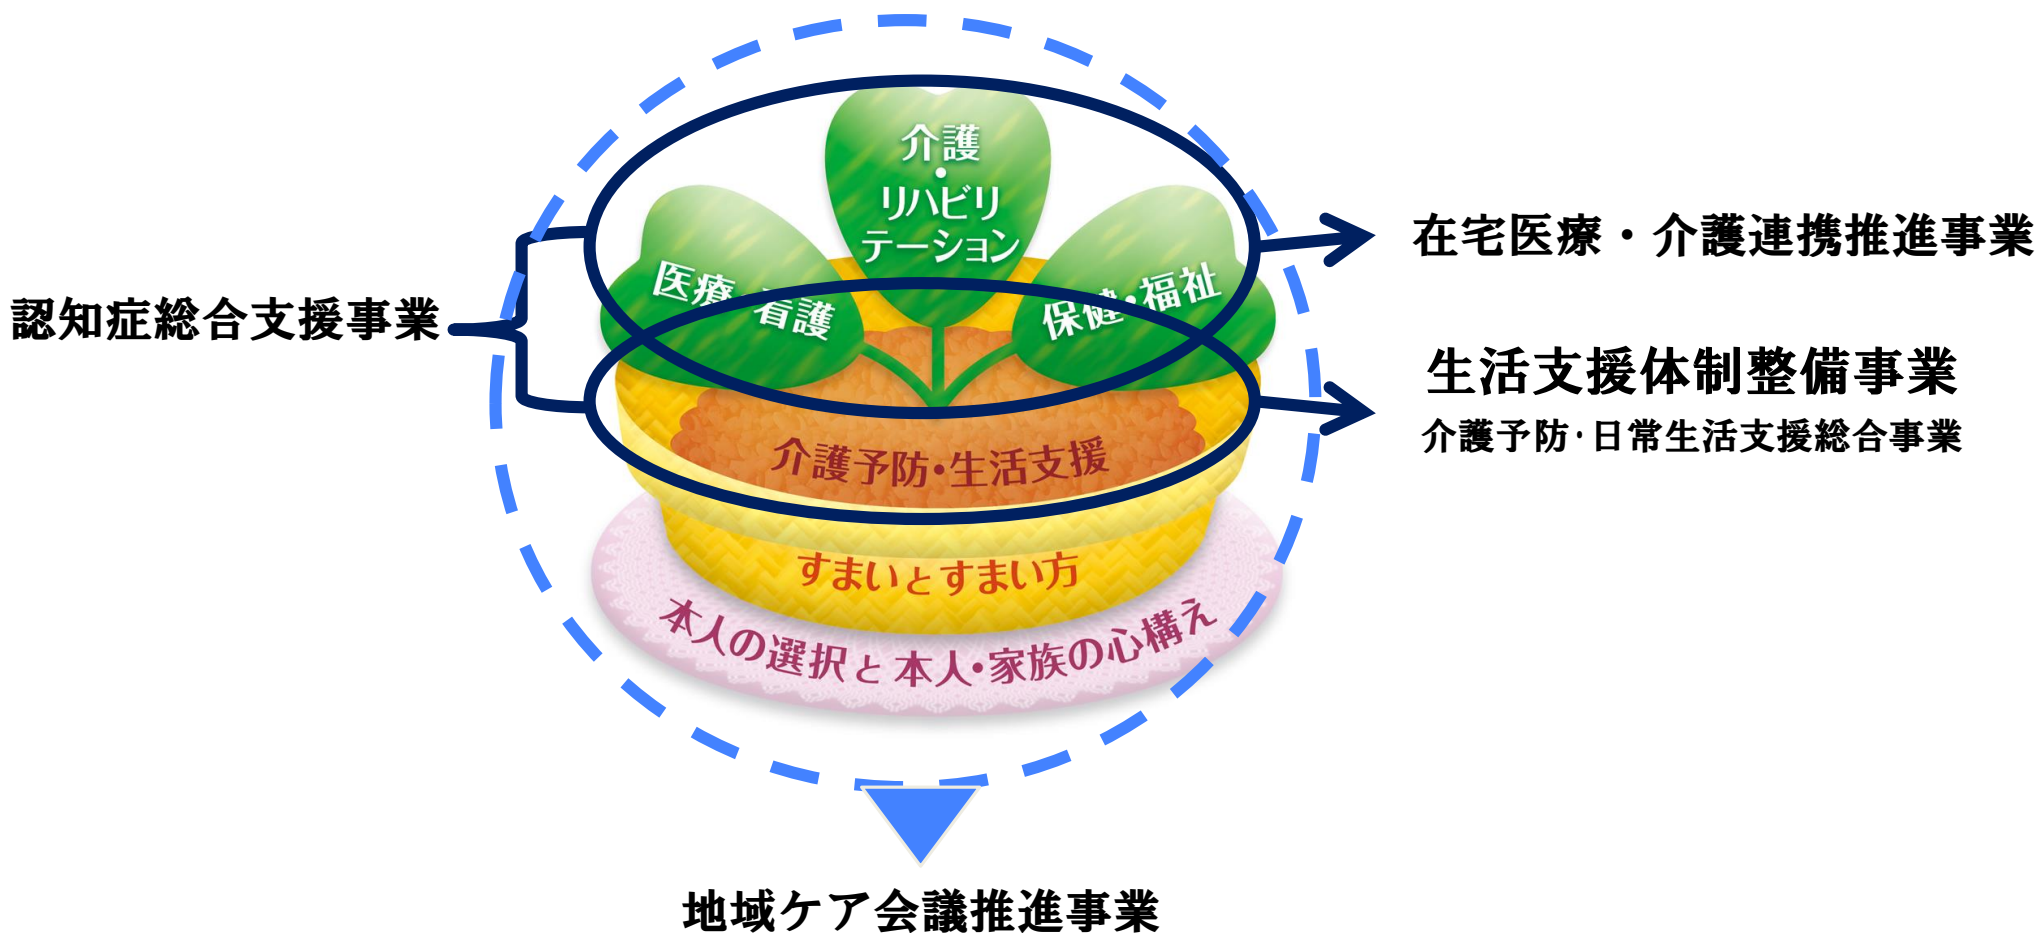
介護
・
リハビリ
テーション

医療・看護

保健・福祉

在宅医療・介護連携推進事業

認知症総合支援事業

生活支援体制整備事業
介護予防・日常生活支援総合事業

介護予防・生活支援

すまいとすまい方

本人の選択と本人・家族の心構え

地域ケア会議推進事業